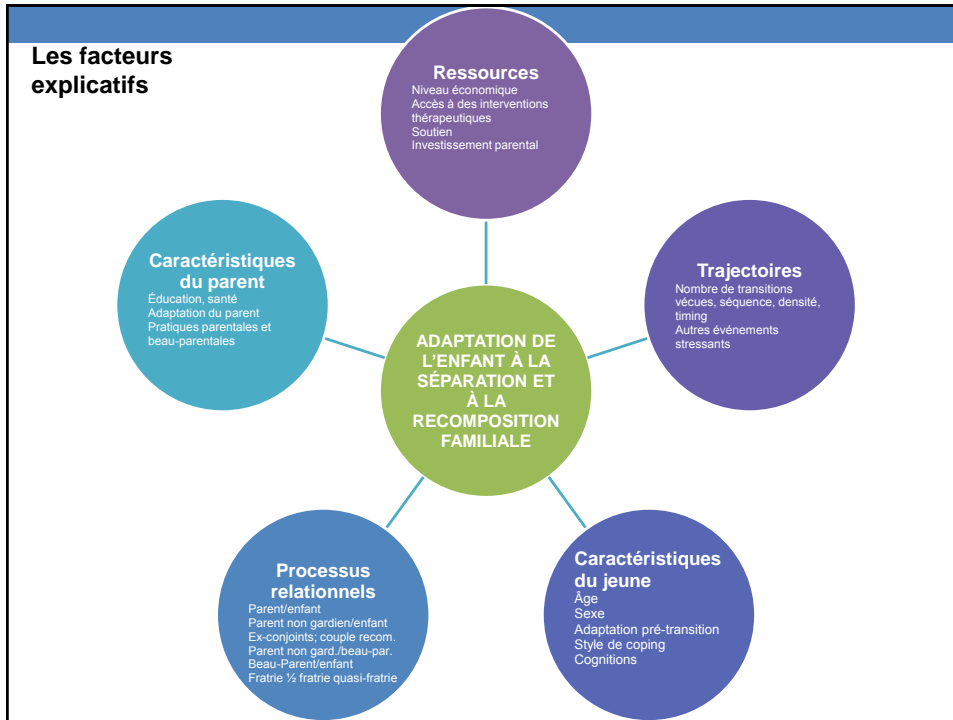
Les facteurs explicatifs

Ressources
Niveau économique
Accès à des interventions thérapeutiques
Soutien
Investissement parental

Caractéristiques du parent
Éducation, santé
Adaptation du parent
Pratiques parentales et beau-parentales

Trajectoires
Nombre de transitions vécues, séquence, densité, timing
Autres événements stressants

ADAPTATION DE L'ENFANT À LA SÉPARATION ET À LA RECOMPOSITION FAMILIALE

Processus relationnels
Parent/enfant
Parent non gardien/enfant
Ex-conjoints; couple recom.
Parent non gard./beau-par.
Beau-Parent/enfant
Fratrie ½ fratrie quasi-fratrie

Caractéristiques du jeune
Âge
Sexe
Adaptation pré-transition
Style de coping
Cognitions